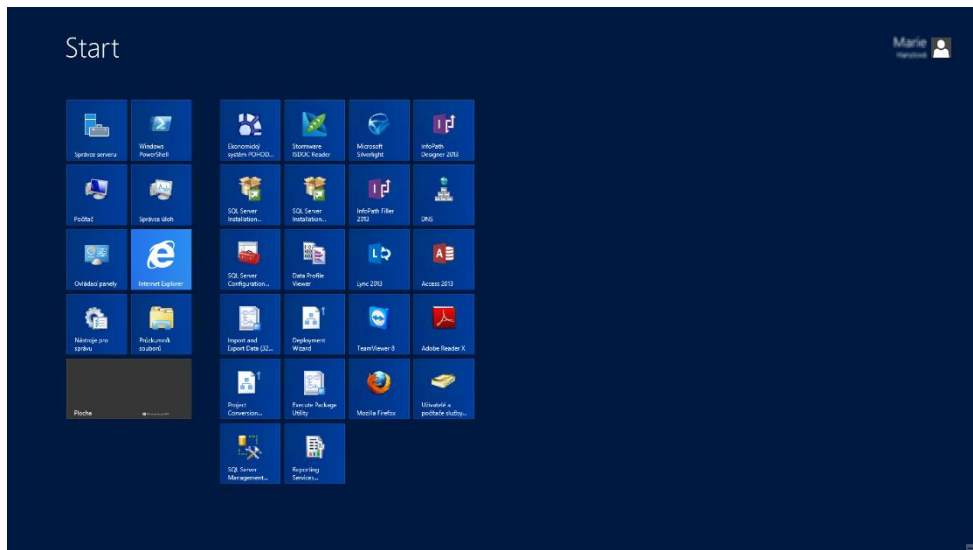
Start

Marie
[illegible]

Správce serveru

Windows PowerShell

Počítač

Správce úloh

Ovládací panely

Internet Explorer

Nástroje pro správu

Průzkumník souborů

Plocha

Ekonomický systém POHOD...

Stormware ISDOC Reader

Microsoft Silverlight

InfoPath Designer 2013

SQL Server Installation...

SQL Server Installation...

InfoPath Filler 2013

DNS

SQL Server Configuration...

Data Profile Viewer

Lync 2013

Access 2013

Import and Export Data (32...

Deployment Wizard

TeamViewer 8

Adobe Reader X

Project Conversion...

Execute Package Utility

Mozilla Firefox

Uživatelé a počítače služby...

SQL Server Management...

Reporting Services...